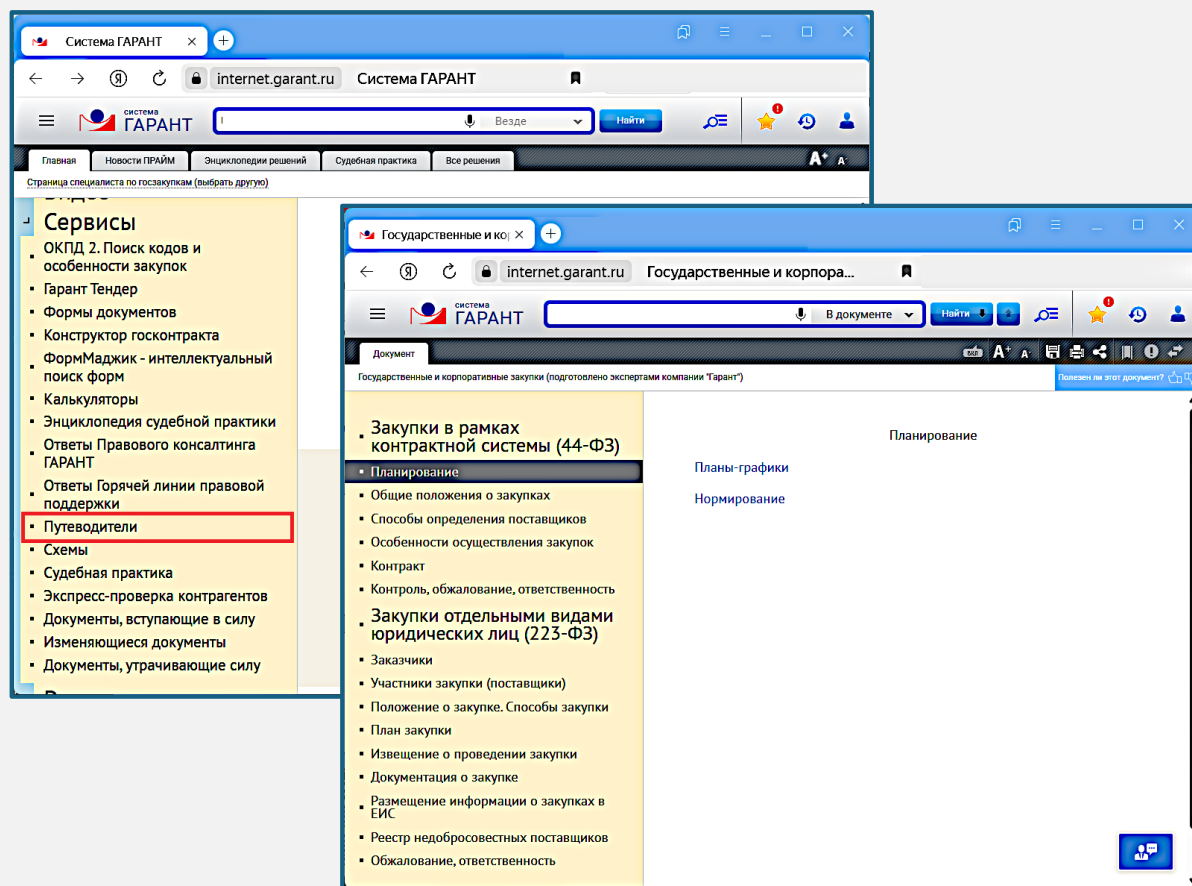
Система ГАРАНТ

internet.garant.ru Система ГАРАНТ

система ГАРАНТ

Везде

Найти

Главная
Новости ПРАЙМ
Энциклопедии решений
Судебная практика
Все решения

A+ A-

Страница специалиста по госзакупкам (выбрать другую)

Сервисы

ОКПД 2. Поиск кодов и особенности закупок
Гарант Тендер
Формы документов
Конструктор госконтракта
ФормМаджик - интеллектуальный поиск форм
Калькуляторы
Энциклопедия судебной практики
Ответы Правового консалтинга ГАРАНТ
Ответы Горячей линии правовой поддержки
Путеводители
Схемы
Судебная практика
Экспресс-проверка контрагентов
Документы, вступающие в силу
Изменяющиеся документы
Документы, утрачивающие силу

Государственные и кор

internet.garant.ru Государственные и корпора...

система ГАРАНТ

В документе

Найти

Документ

Государственные и корпоративные закупки (подготовлено экспертами компании "Гарант")

Полезен ли этот документ?

Закупки в рамках контрактной системы (44-ФЗ)
Планирование
Общие положения о закупках
Способы определения поставщиков
Особенности осуществления закупок
Контракт
Контроль, обжалование, ответственность
Закупки отдельными видами юридических лиц (223-ФЗ)
Заказчики
Участники закупки (поставщики)
Положение о закупке. Способы закупки
План закупки
Извещение о проведении закупки
Документация о закупке
Размещение информации о закупках в ЕИС
Реестр недобросовестных поставщиков
Обжалование, ответственность

Планирование

Планы-графики

Нормирование